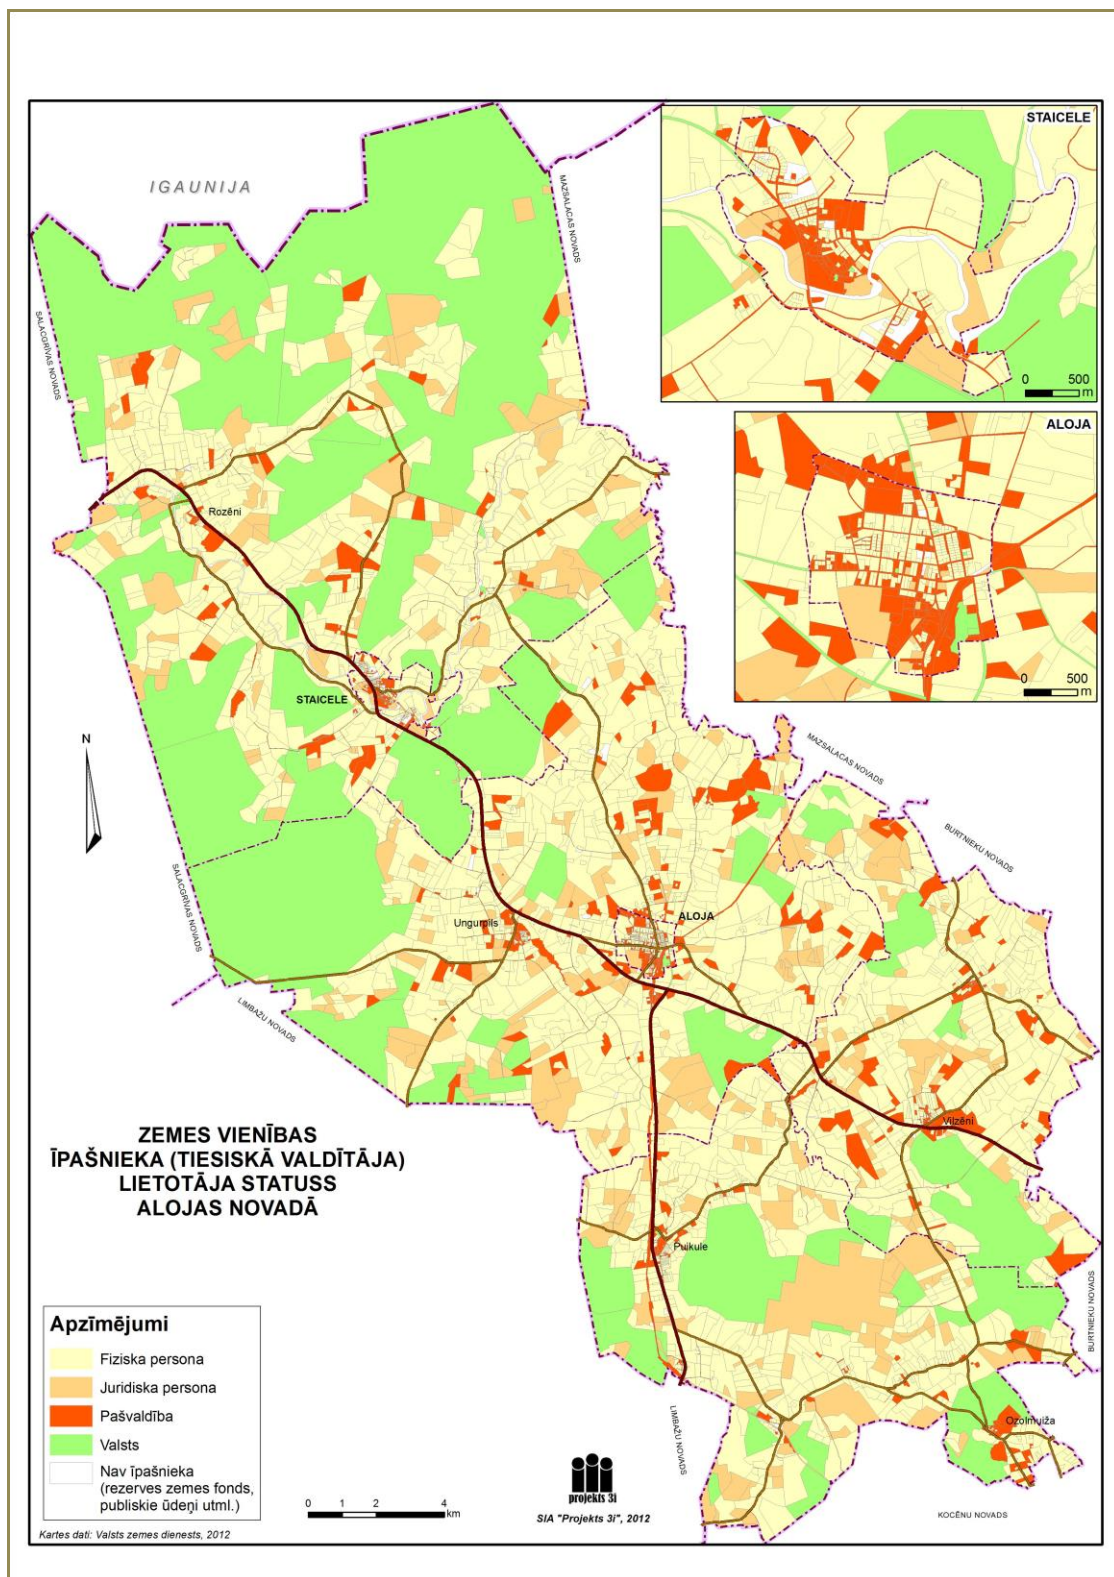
IGAUNIJA

MAZSALACAS NOVADS

SALACGRĪVAS NOVADS

STAICELE

0 500 m

ALOJA

0 500 m

Rozēni

STAICELE

N

MAZSALACAS NOVADS

BURTNIEKU NOVADS

SALACGRĪVAS NOVADS

Ungurpils

ALOJA

LIMBAŽU NOVADS

Vilzēni

ZEMES VIENĪBAS ĪPAŠNIEKA (TIESISKĀ VALDĪTĀJA) LIETOTĀJA STATUSS ALOJAS NOVADĀ

Puikule

BURTNIEKU NOVADS

Apzīmējumi

Fiziska persona

Juridiska persona

Pašvaldība

Valsts

Nav īpašnieka (rezerves zemes fonds, publiskie ūdeņi utml.)

0 1 2 4 km

projekts 3i

SIA "Projekts 3i", 2012

LIMBAŽU NOVADS

Ozolmuiža

KOCĒNU NOVADS

Kartes dati: Valsts zemes dienests, 2012